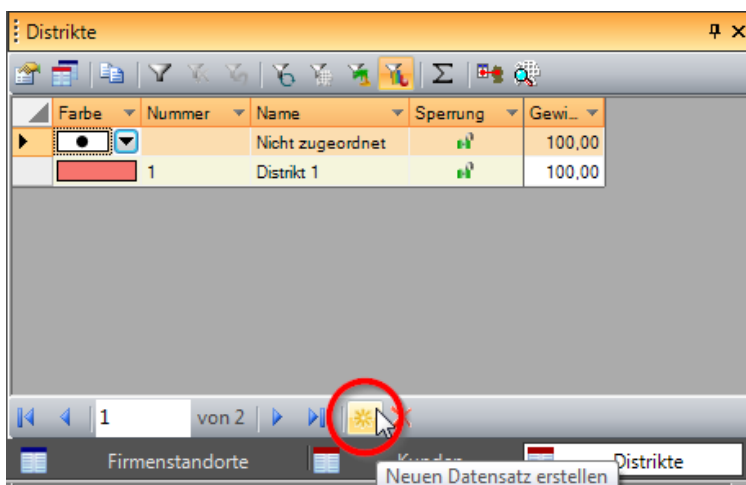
Distrikte

| Farbe | Nummer | Name | Sperrung | Gewi... |
|---|---|---|---|---|
| ● | | Nicht zugeordnet | | 100,00 |
| | 1 | Distrikt 1 | | 100,00 |

1 von 2

Firmenstandorte Kunden Distrikte

Neuen Datensatz erstellen